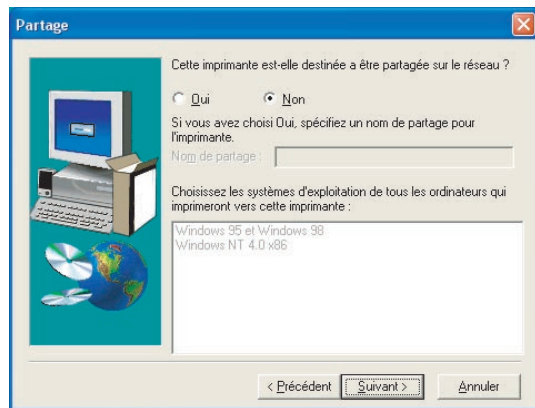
Partage

Cette imprimante est-elle destinée a être partagée sur le réseau ?

Oui

Non

Si vous avez choisi Oui, spécifiez un nom de partage pour l'imprimante.

Nom de partage :

Choisissez les systèmes d'exploitation de tous les ordinateurs qui imprimeront vers cette imprimante :

Windows 95 et Windows 98
Windows NT 4.0 x86

< Précédent

Suivant >

Annuler